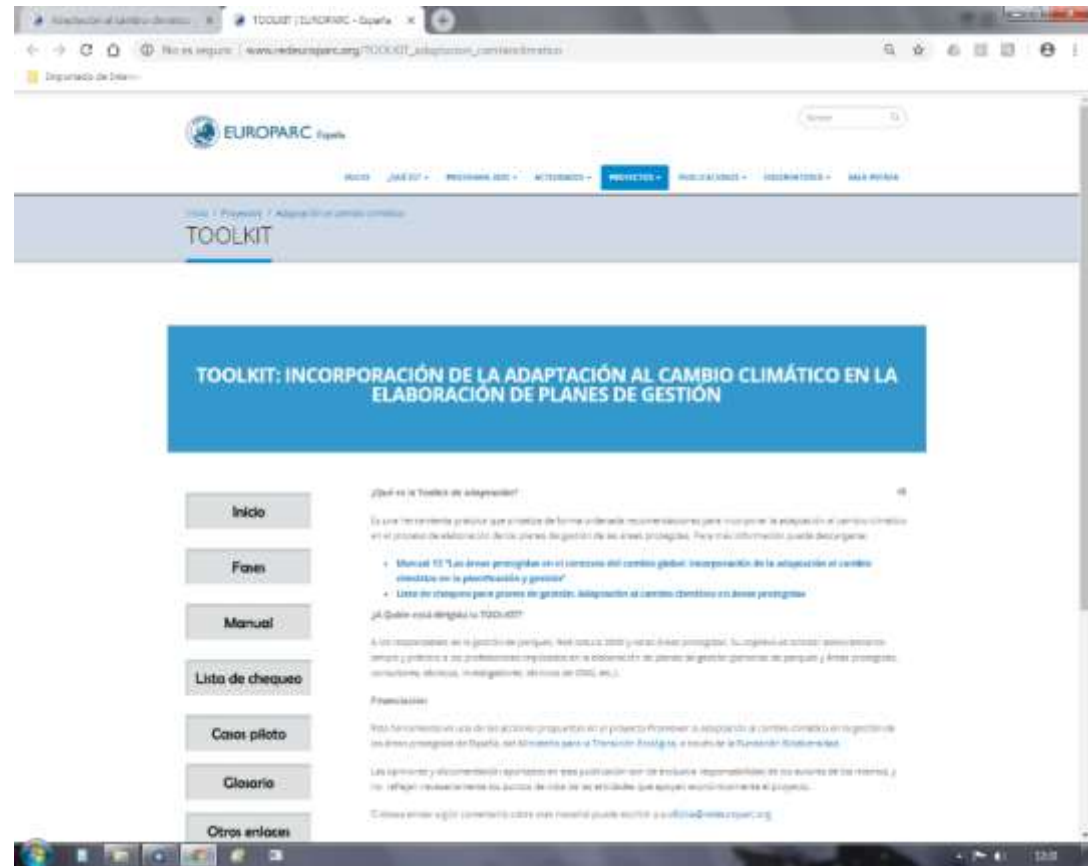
TOOLKIT | EUROPARC - España

No es seguro | www.redeuroparc.org/TOOLKIT_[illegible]

EUROPARC España

INICIO ¿QUÉ ES? PROGRAMA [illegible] ACTIVIDADES PROYECTOS PUBLICACIONES OBSERVATORIO SALA PRENSA

Inicio / Proyectos / Adaptación al cambio climático

TOOLKIT

TOOLKIT: INCORPORACIÓN DE LA ADAPTACIÓN AL CAMBIO CLIMÁTICO EN LA ELABORACIÓN DE PLANES DE GESTIÓN

Inicio

Fases

Manual

Lista de chequeo

Casos piloto

Glosario

Otros enlaces

¿Qué es la Toolkit de adaptación?

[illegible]

• Manual 13 "Las áreas protegidas en el contexto del cambio global: incorporación de la adaptación al cambio climático en la planificación y gestión"

• Lista de chequeo para planes de gestión. Adaptación al cambio climático en áreas protegidas

¿A Quién está dirigido la TOOLKIT?

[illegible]

Financiación

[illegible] Ministerio para la Transición Ecológica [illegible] Fundación Biodiversidad.

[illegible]

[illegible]